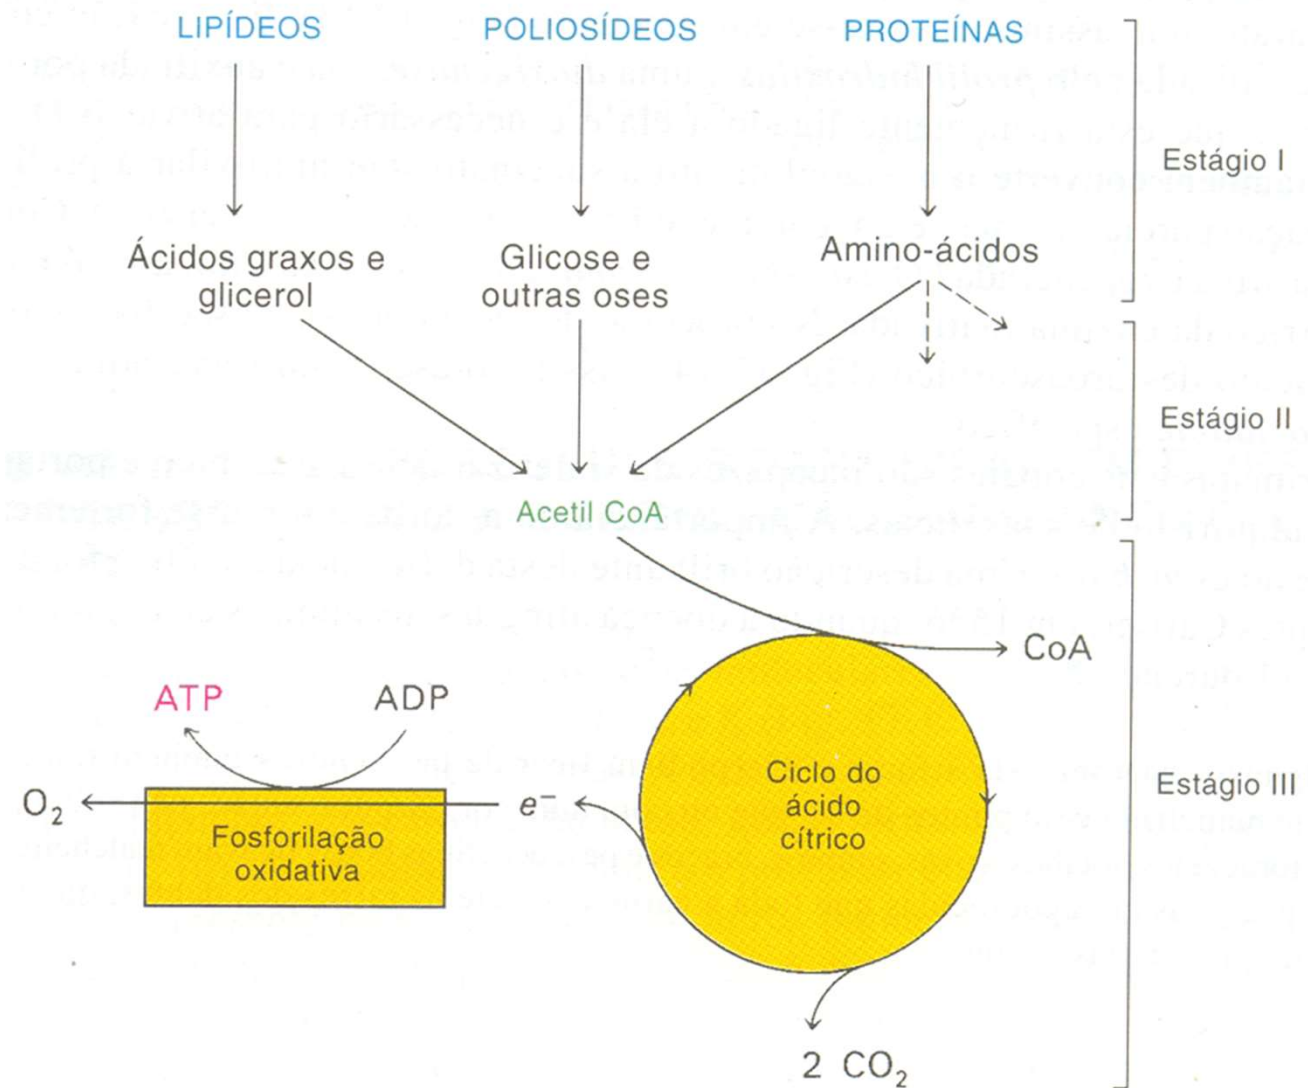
LIPÍDEOS
POLIOSÍDEOS
PROTEÍNAS

Estágio I

Ácidos graxos e glicerol
Glicose e outras oses
Amino-ácidos

Estágio II

Acetil CoA

CoA

Estágio III

ATP
ADP

$O_2$
Fosforilação oxidativa
$e^-$

Ciclo do ácido cítrico

2 $CO_2$